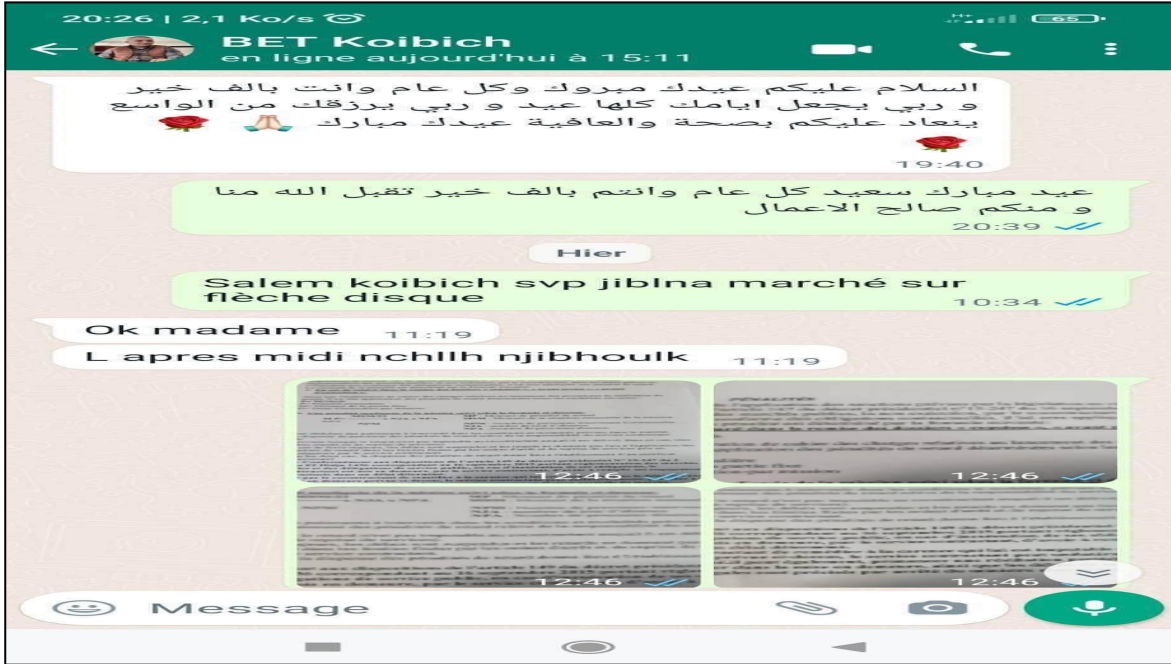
20:26 | 2,1 Ko/s
65
BET Koibich
en ligne aujourd'hui à 15:11

السلام عليكم عيدك مبروك وكل عام وانت بالف خير و ربي يجعل ايامك كلها عيد و ربي يرزقك من الواسع ينعاد عليكم بصحة والعافية عيدك مبارك
19:40

عيد مبارك سعيد كل عام وانتم بالف خير تقبل الله منا و منكم صالح الاعمال
20:39

Hier

Salem koibich svp jiblna marché sur flèche disque
10:34

Ok madame 11:19

L apres midi nchllh njibhoulk 11:19

12:46
12:46
12:46
12:46

Message